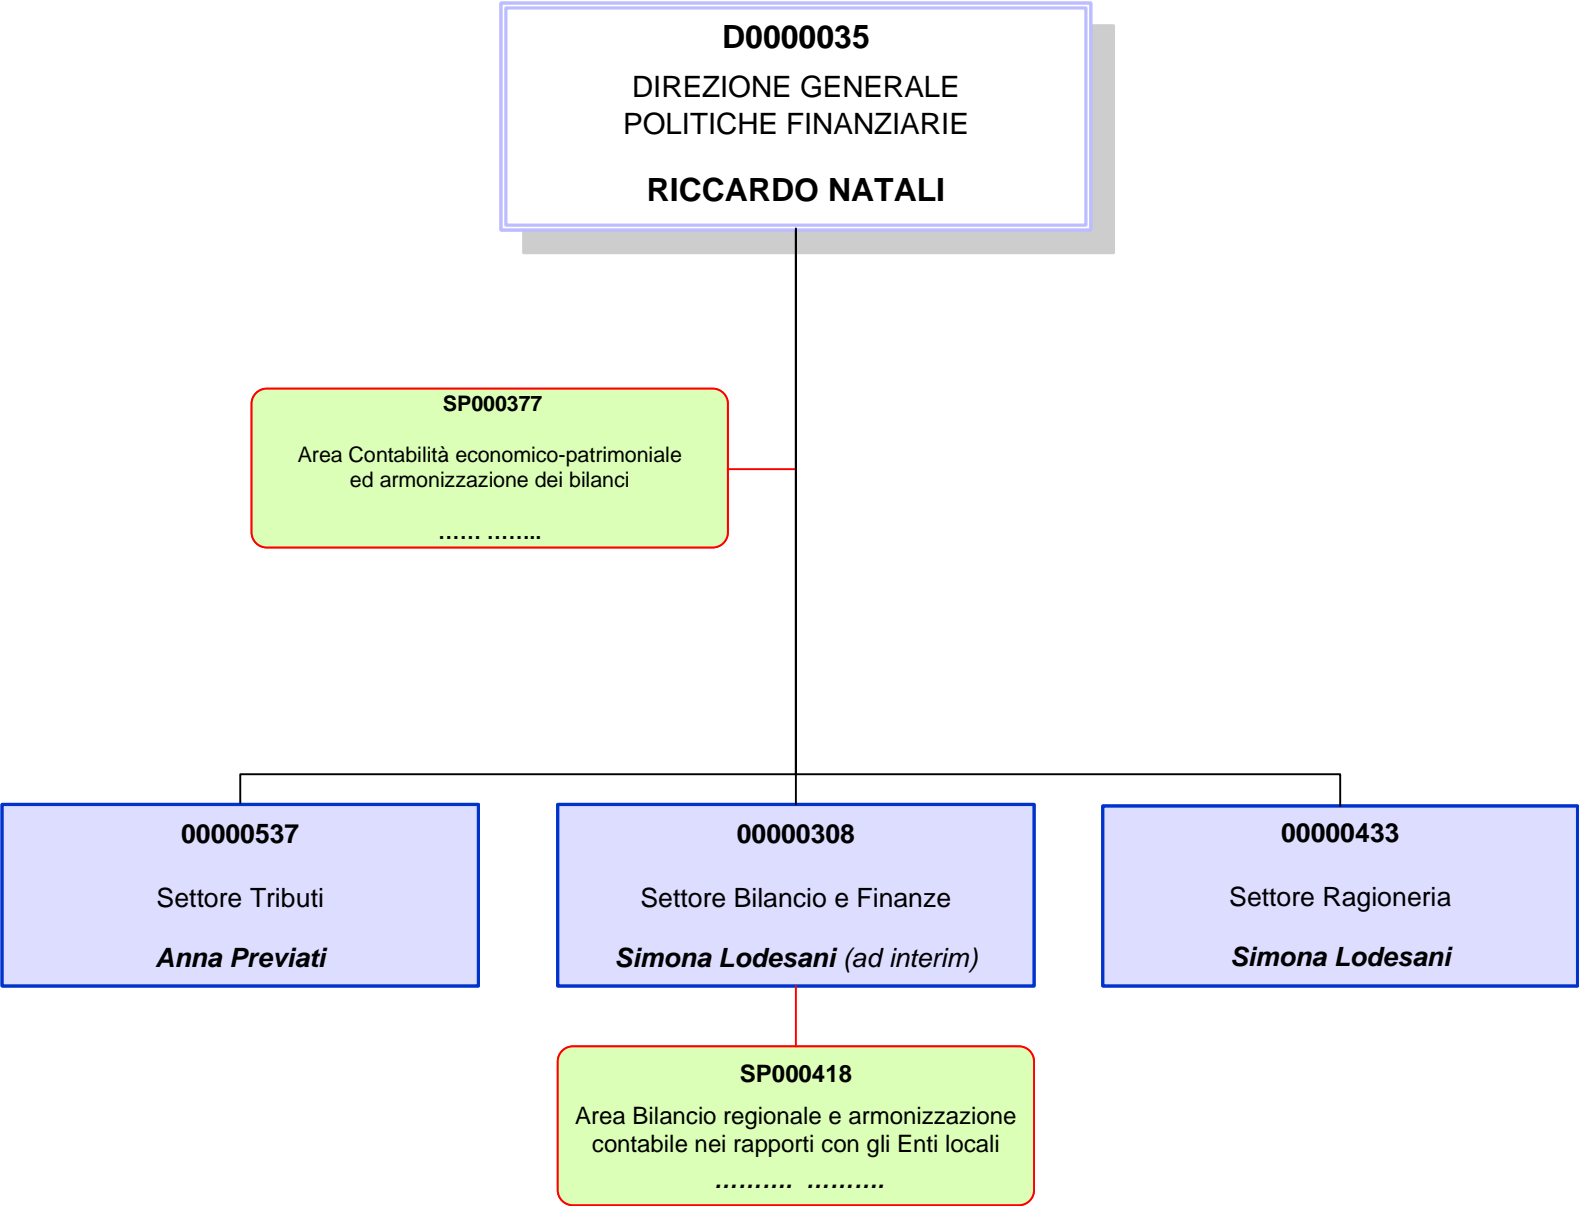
D0000035

DIREZIONE GENERALE POLITICHE FINANZIARIE

RICCARDO NATALI

SP000377

Area Contabilità economico-patrimoniale ed armonizzazione dei bilanci

…… ……..

00000537

Settore Tributi

Anna Previati

00000308

Settore Bilancio e Finanze

Simona Lodesani (ad interim)

00000433

Settore Ragioneria

Simona Lodesani

SP000418

Area Bilancio regionale e armonizzazione contabile nei rapporti con gli Enti locali

………. ……….